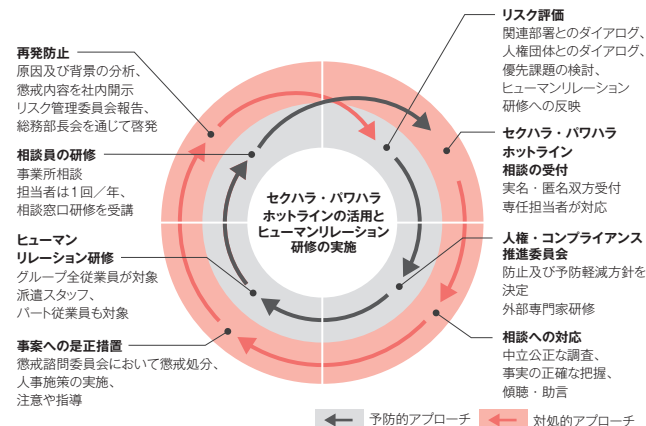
再発防止
原因及び背景の分析、懲戒内容を社内開示
リスク管理委員会報告、総務部長会を通じて啓発

相談員の研修
事業所相談
担当者は1回／年、相談窓口研修を受講

ヒューマンリレーション研修
グループ全従業員が対象
派遣スタッフ、パート従業員も対象

事案への是正措置
懲戒諮問委員会において懲戒処分、人事施策の実施、注意や指導

リスク評価
関連部署とのダイアログ、人権団体とのダイアログ、優先課題の検討、ヒューマンリレーション研修への反映

セクハラ・パワハラホットライン相談の受付
実名・匿名双方受付
専任担当者が対応

人権・コンプライアンス推進委員会
防止及び予防軽減方針を決定
外部専門家研修

相談への対応
中立公正な調査、事実の正確な把握、傾聴・助言

セクハラ・パワハラホットラインの活用とヒューマンリレーション研修の実施

予防的アプローチ
対処的アプローチ